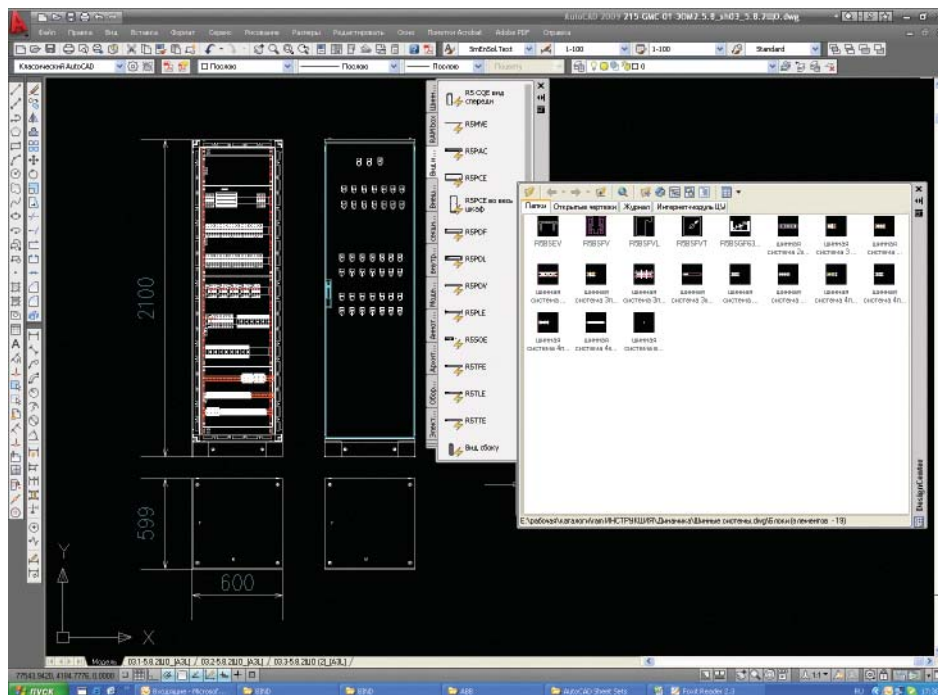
AutoCAD 2009 215-GMC-01-30M2.5.8_sh03_5.8.2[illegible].dwg

Файл Правка Вид Вставка Формат Сервис Рисование Размеры Редактировать Окно Помощник Acrobat Adobe PDF Справка

SimEndol Text 1:100 1:100 Standard

Классический AutoCAD ПоСлою ПоСлою ПоСлою ПоЦвету

RSCQE вид спереди
RSMVE
RSPAC
RSPCE
RSPCE во весь шкаф
RSPDF
RSPDL
RSPDV
RSPLE
RSSOE
RSTFE
RSTLE
RSTTE
Вид сбоку

Папки Открытые чертежи Журнал Интернет-модуль ЦУ

R5BSEV R5BSPV R5BSPVL R5BSPVT R5BSGF63 шинная система 2з... шинная система 3... шинная систем...
шинная система 3п... шинная система 3п... шинная система 3п... шинная система 3з... шинная система... шинная система 4п... шинная система 4п... шинная система...
шинная система 4п... шинная система 4з... шинная система...

E:\рабочая\каталоги\rain\ИНСТРУКЦИЯ\Динамика\Шинные системы.dwg\Блоки (элементов - 19)

DesignCenter

2100
599
600
Y
X

Модель 03.1-5.8.2Ш0_[A3L] 03.2-5.8.2Ш0_[A3L] 03.3-5.8.2Ш0 (2)_[A3L]

77543.9420, 4194.7776, 0.0000

ПУСК Входящие - Microsof... ВIND ВIND ABB AutoCAD Sheet Sets Foxit Reader 2.3 RU